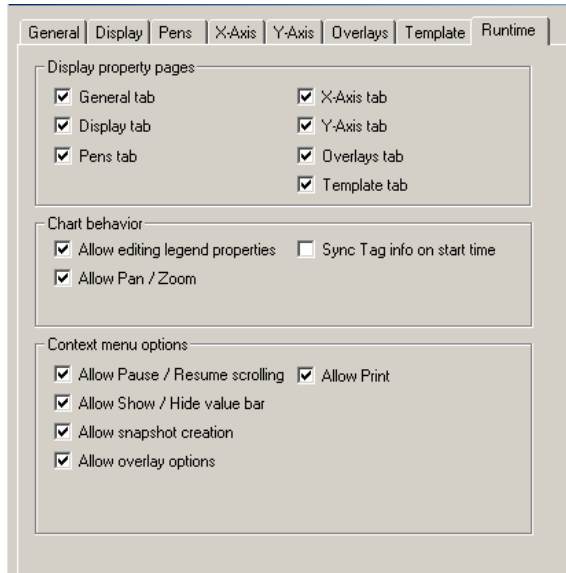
General | Display | Pens | X-Axis | Y-Axis | Overlays | Template | Runtime

Display property pages
General tab
Display tab
Pens tab
X-Axis tab
Y-Axis tab
Overlays tab
Template tab

Chart behavior
Allow editing legend properties
Allow Pan / Zoom
Sync Tag info on start time

Context menu options
Allow Pause / Resume scrolling
Allow Show / Hide value bar
Allow snapshot creation
Allow overlay options
Allow Print